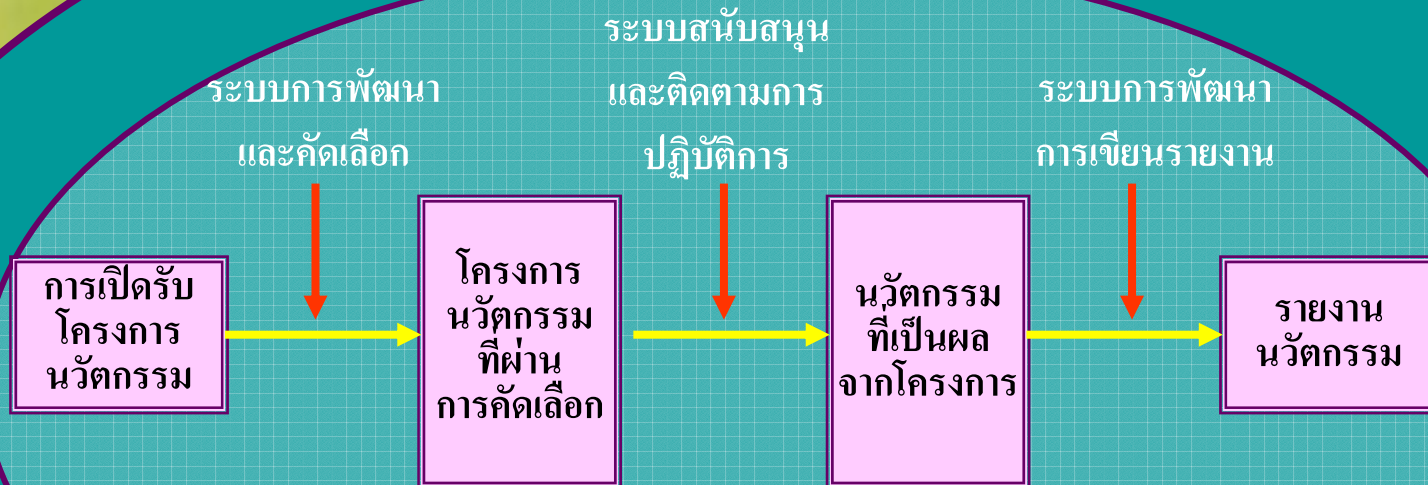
ระบบการพัฒนา และคัดเลือก

ระบบสนับสนุน และติดตามการ ปฏิบัติการ

ระบบการพัฒนา การเขียนรายงาน

การเปิดรับ โครงการ นวัตกรรม

โครงการ นวัตกรรม ที่ผ่าน การคัดเลือก

นวัตกรรม ที่เป็นผล จากโครงการ

รายงาน นวัตกรรม